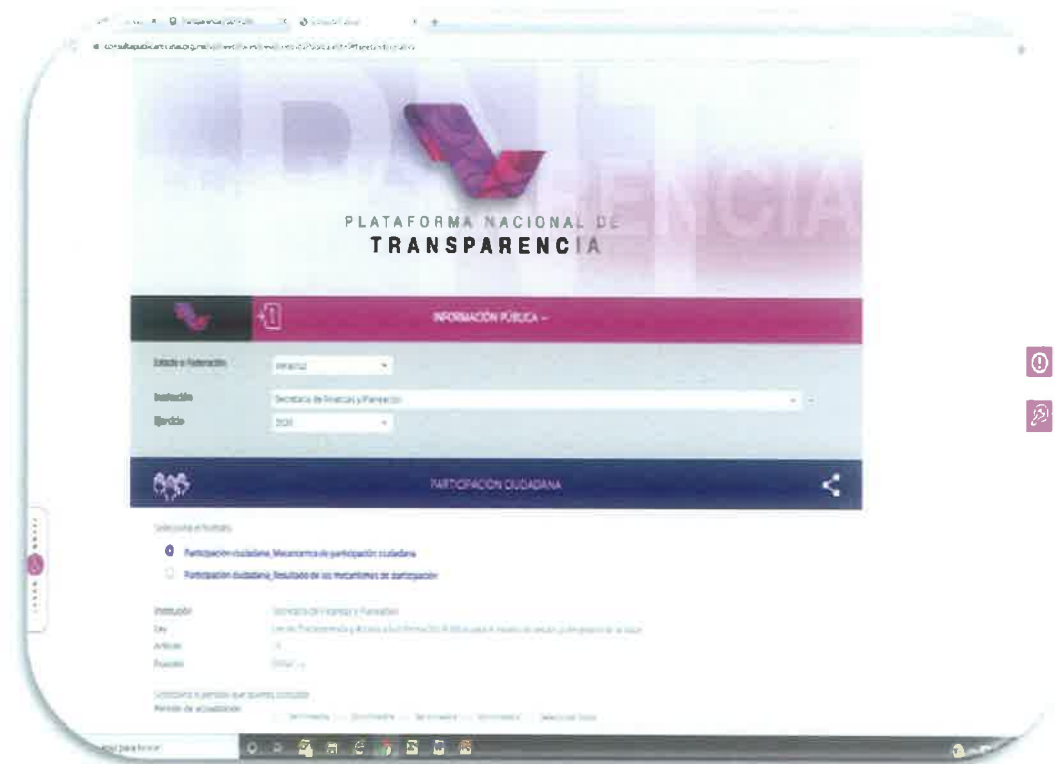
PLATAFORMA NACIONAL DE
TRANSPARENCIA

INFORMACIÓN PÚBLICA

Estado o Federación: Veracruz
Institución: Secretaría de Finanzas y Planeación
Ejercicio: 2020

PARTICIPACIÓN CIUDADANA

Selecciona el formato:

Participación ciudadana_Mecanismos de participación ciudadana
Participación ciudadana_Resultado de los mecanismos de participación

Institución: Secretaría de Finanzas y Planeación
Ley: Ley de Transparencia y Acceso a la Información Pública para el Estado de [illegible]
Artículo: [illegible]
Fracción: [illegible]

Selecciona el periodo que quieres consultar
Periodo de actualización: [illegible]